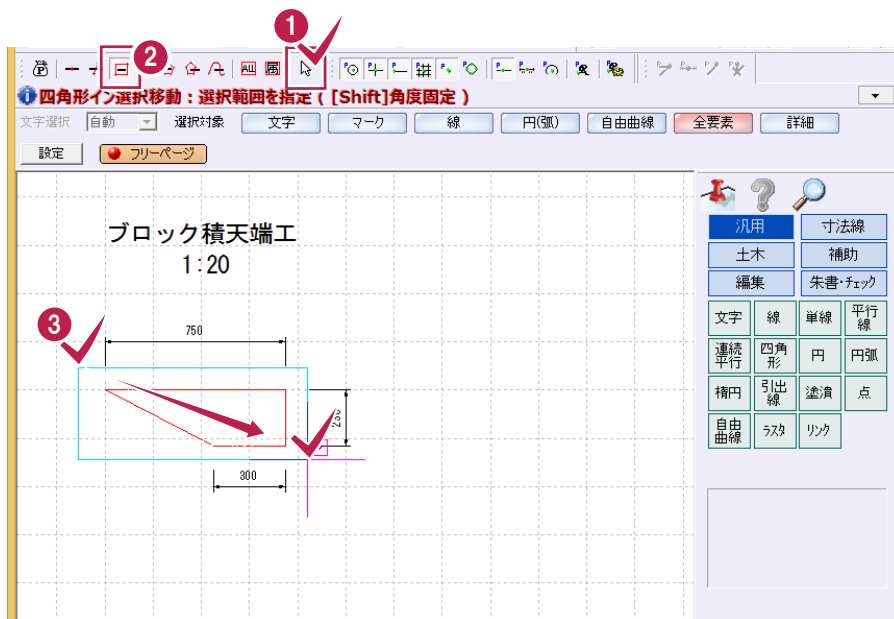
1
2
四角形イン選択移動：選択範囲を指定（[Shift]角度固定）
文字選択 自動 選択対象 文字 マーク 線 円(弧) 自由曲線 全要素 詳細
設定 フリーページ
ブロック積天端工
1:20
3
750
250
300
汎用 寸法線
土木 補助
編集 朱書・ﾁｪｯｸ
文字 線 単線 平行線
連続平行 四角形 円 円弧
楕円 引出線 塗潰 点
自由曲線 ﾗｽﾀ ﾘﾝｸ